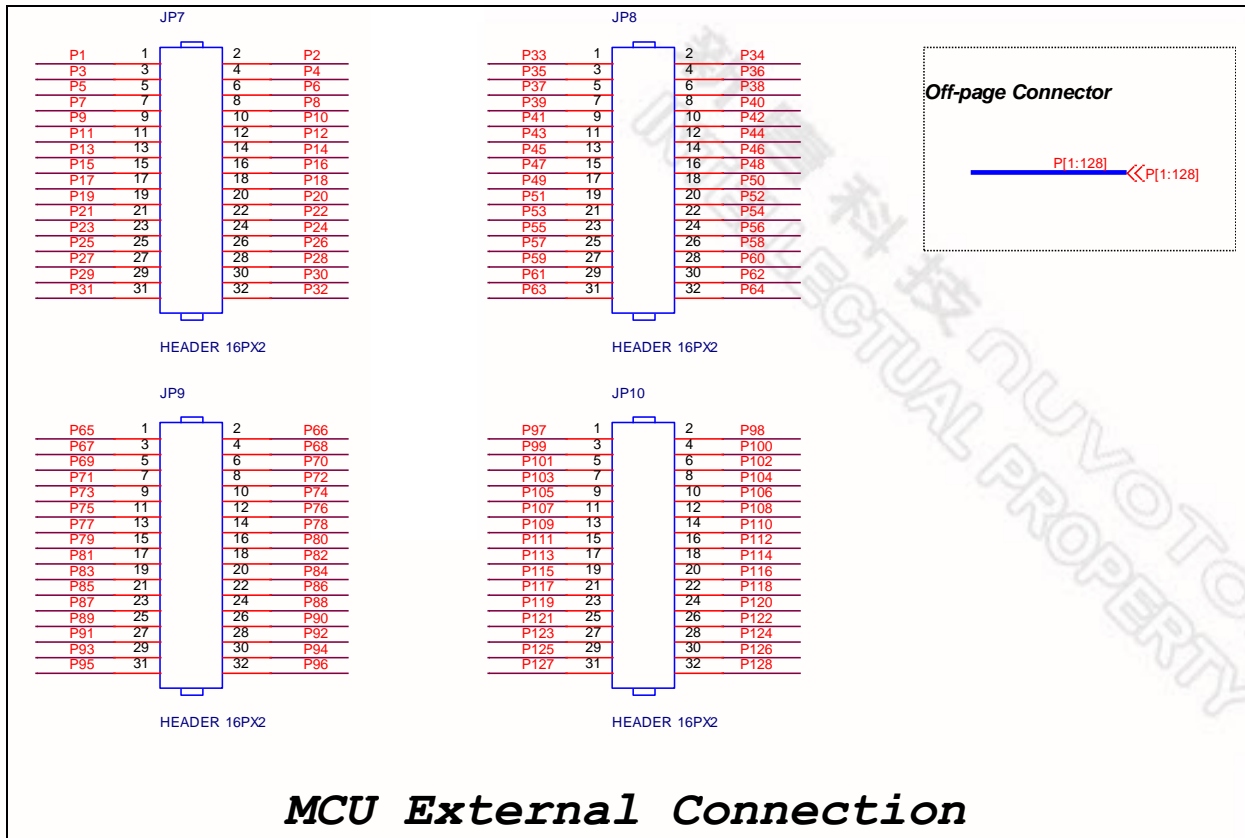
JP7

| P1 | 1 | 2 | P2 |
|---|---|---|---|
| P3 | 3 | 4 | P4 |
| P5 | 5 | 6 | P6 |
| P7 | 7 | 8 | P8 |
| P9 | 9 | 10 | P10 |
| P11 | 11 | 12 | P12 |
| P13 | 13 | 14 | P14 |
| P15 | 15 | 16 | P16 |
| P17 | 17 | 18 | P18 |
| P19 | 19 | 20 | P20 |
| P21 | 21 | 22 | P22 |
| P23 | 23 | 24 | P24 |
| P25 | 25 | 26 | P26 |
| P27 | 27 | 28 | P28 |
| P29 | 29 | 30 | P30 |
| P31 | 31 | 32 | P32 |

HEADER 16PX2

JP8

| P33 | 1 | 2 | P34 |
|---|---|---|---|
| P35 | 3 | 4 | P36 |
| P37 | 5 | 6 | P38 |
| P39 | 7 | 8 | P40 |
| P41 | 9 | 10 | P42 |
| P43 | 11 | 12 | P44 |
| P45 | 13 | 14 | P46 |
| P47 | 15 | 16 | P48 |
| P49 | 17 | 18 | P50 |
| P51 | 19 | 20 | P52 |
| P53 | 21 | 22 | P54 |
| P55 | 23 | 24 | P56 |
| P57 | 25 | 26 | P58 |
| P59 | 27 | 28 | P60 |
| P61 | 29 | 30 | P62 |
| P63 | 31 | 32 | P64 |

HEADER 16PX2

Off-page Connector

P[1:128]
P[1:128]

JP9

| P65 | 1 | 2 | P66 |
|---|---|---|---|
| P67 | 3 | 4 | P68 |
| P69 | 5 | 6 | P70 |
| P71 | 7 | 8 | P72 |
| P73 | 9 | 10 | P74 |
| P75 | 11 | 12 | P76 |
| P77 | 13 | 14 | P78 |
| P79 | 15 | 16 | P80 |
| P81 | 17 | 18 | P82 |
| P83 | 19 | 20 | P84 |
| P85 | 21 | 22 | P86 |
| P87 | 23 | 24 | P88 |
| P89 | 25 | 26 | P90 |
| P91 | 27 | 28 | P92 |
| P93 | 29 | 30 | P94 |
| P95 | 31 | 32 | P96 |

HEADER 16PX2

JP10

| P97 | 1 | 2 | P98 |
|---|---|---|---|
| P99 | 3 | 4 | P100 |
| P101 | 5 | 6 | P102 |
| P103 | 7 | 8 | P104 |
| P105 | 9 | 10 | P106 |
| P107 | 11 | 12 | P108 |
| P109 | 13 | 14 | P110 |
| P111 | 15 | 16 | P112 |
| P113 | 17 | 18 | P114 |
| P115 | 19 | 20 | P116 |
| P117 | 21 | 22 | P118 |
| P119 | 23 | 24 | P120 |
| P121 | 25 | 26 | P122 |
| P123 | 27 | 28 | P124 |
| P125 | 29 | 30 | P126 |
| P127 | 31 | 32 | P128 |

HEADER 16PX2

新唐科技 NUVOTON INTELLECTUAL PROPERTY

MCU External Connection